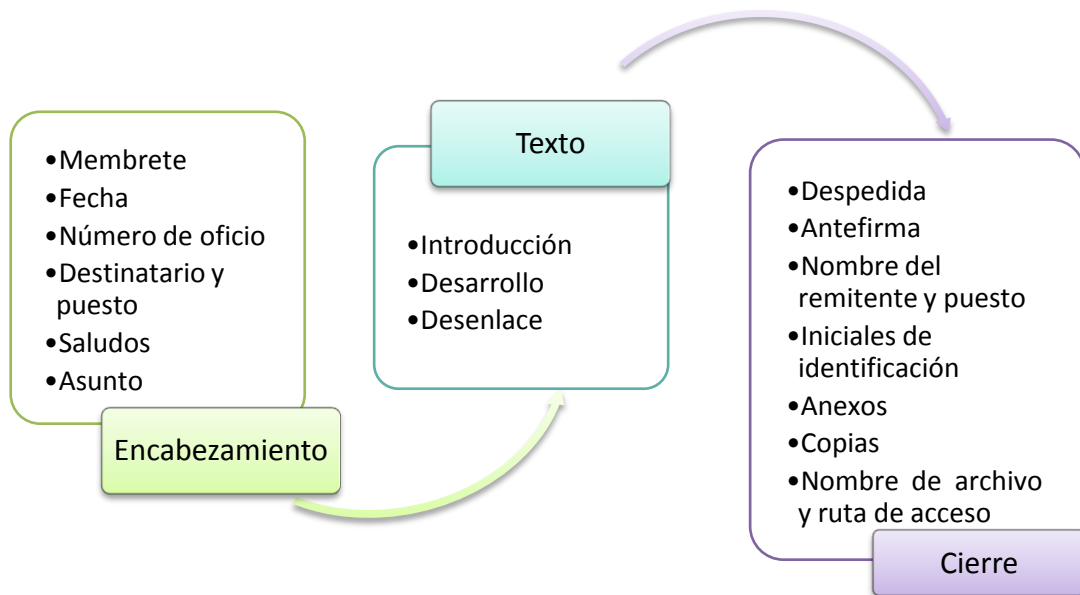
•Membrete
•Fecha
•Número de oficio
•Destinatario y puesto
•Saludos
•Asunto

Encabezamiento

Texto

•Introducción
•Desarrollo
•Desenlace

•Despedida
•Antefirma
•Nombre del remitente y puesto
•Iniciales de identificación
•Anexos
•Copias
•Nombre de archivo y ruta de acceso

Cierre